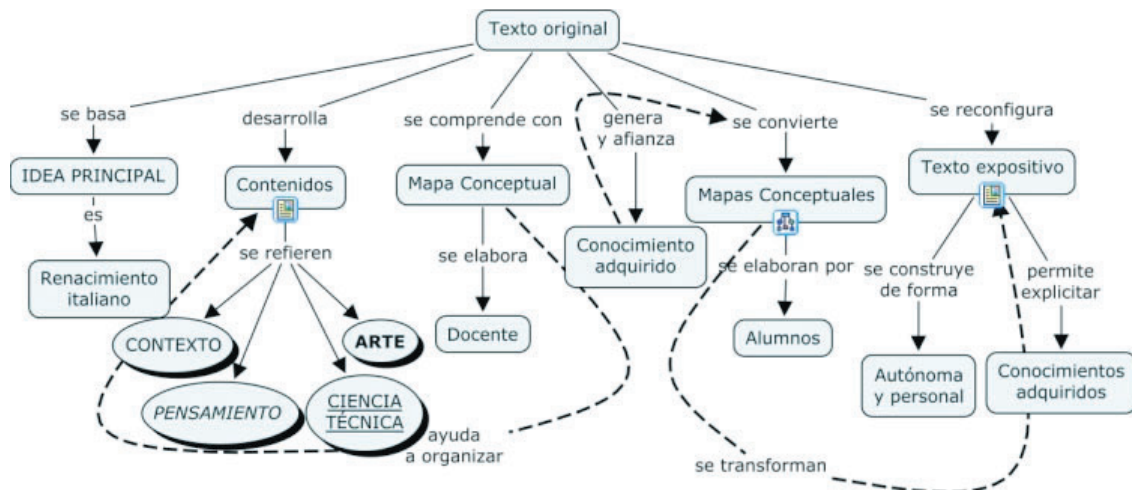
Texto original

se basa
IDEA PRINCIPAL
es
Renacimiento italiano

desarrolla
Contenidos
se refieren
CONTEXTO
PENSAMIENTO
CIENCIA TÉCNICA
ARTE

se comprende con
Mapa Conceptual
se elabora
Docente
ayuda a organizar

genera y afianza
Conocimiento adquirido

se convierte
Mapas Conceptuales
se elaboran por
Alumnos
se transforman

se reconfigura
Texto expositivo
se construye de forma
Autónoma y personal
permite explicitar
Conocimientos adquiridos